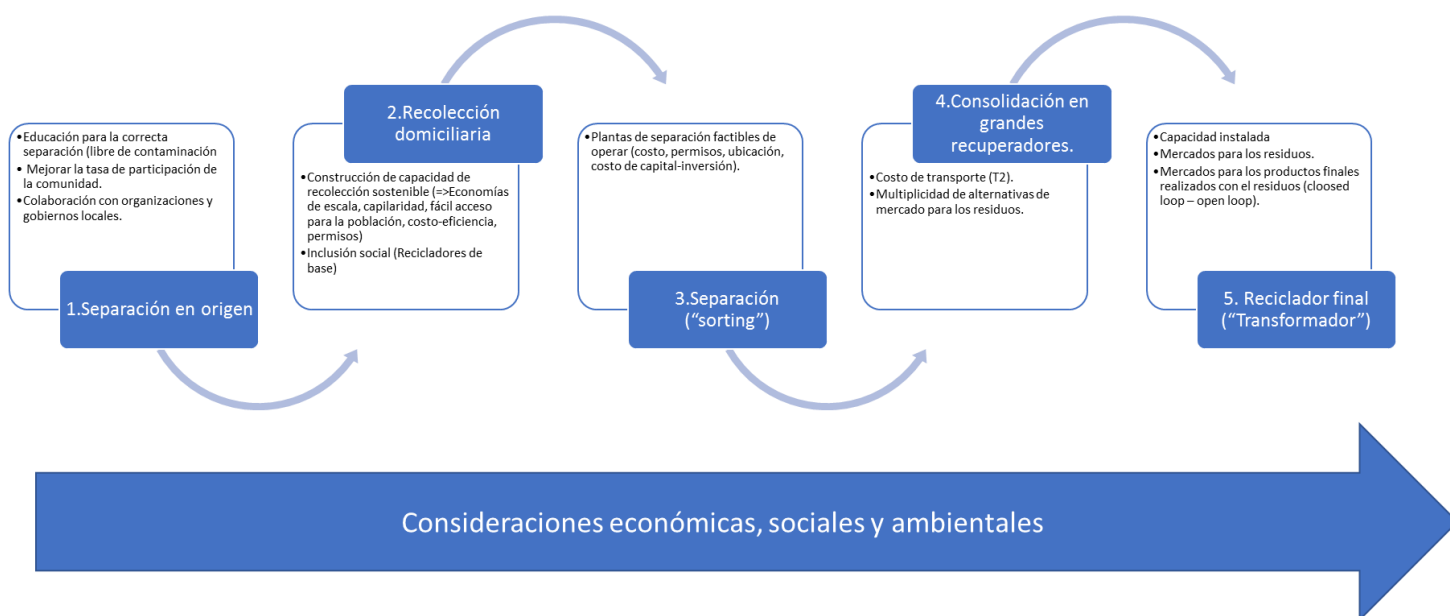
•Educación para la correcta separación (libre de contaminación
• Mejorar la tasa de participación de la comunidad.
•Colaboración con organizaciones y gobiernos locales.

1.Separación en origen

2.Recolección domiciliaria

•Construcción de capacidad de recolección sostenible (=>Economías de escala, capilaridad, fácil acceso para la población, costo-eficiencia, permisos)
•Inclusión social (Recicladores de base)

•Plantas de separación factibles de operar (costo, permisos, ubicación, costo de capital-inversión).

3.Separación ("sorting")

4.Consolidación en grandes recuperadores.

•Costo de transporte (T2).
•Multiplicidad de alternativas de mercado para los residuos.

•Capacidad instalada
•Mercados para los residuos.
•Mercados para los productos finales realizados con el residuos (cloosed loop – open loop).

5. Reciclador final ("Transformador")

Consideraciones económicas, sociales y ambientales